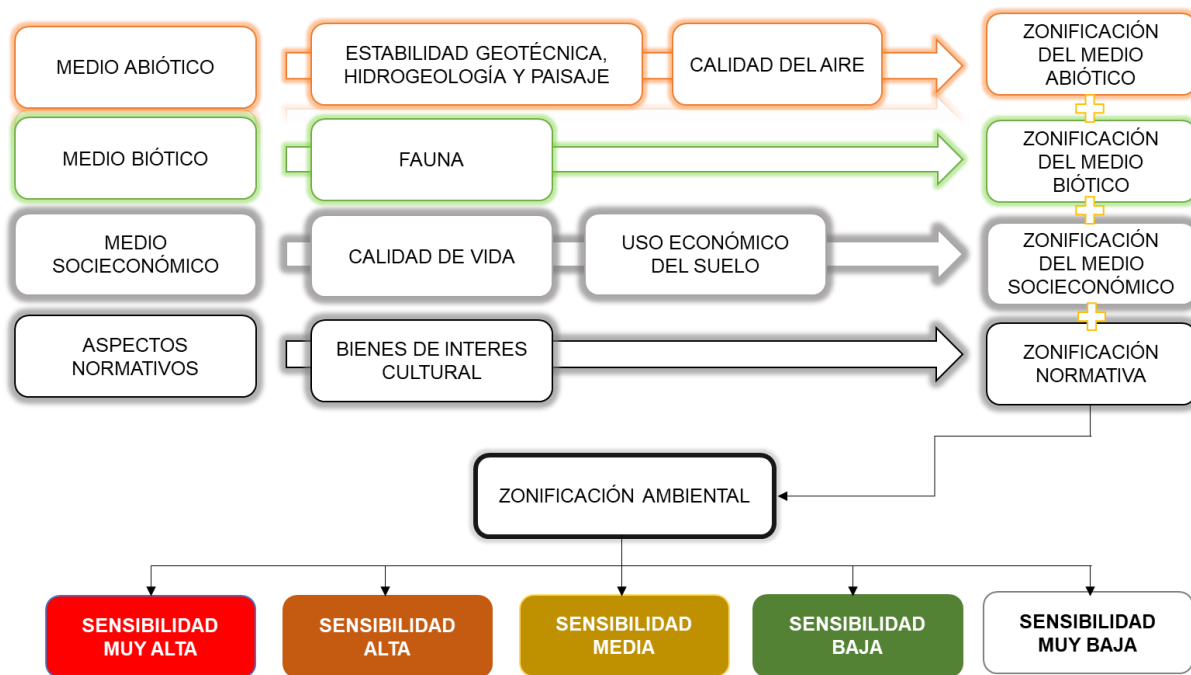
MEDIO ABIÓTICO

ESTABILIDAD GEOTÉCNICA, HIDROGEOLOGÍA Y PAISAJE

CALIDAD DEL AIRE

ZONIFICACIÓN DEL MEDIO ABIÓTICO

MEDIO BIÓTICO

FAUNA

ZONIFICACIÓN DEL MEDIO BIÓTICO

MEDIO SOCIECONÓMICO

CALIDAD DE VIDA

USO ECONÓMICO DEL SUELO

ZONIFICACIÓN DEL MEDIO SOCIECONÓMICO

ASPECTOS NORMATIVOS

BIENES DE INTERES CULTURAL

ZONIFICACIÓN NORMATIVA

ZONIFICACIÓN AMBIENTAL

SENSIBILIDAD MUY ALTA

SENSIBILIDAD ALTA

SENSIBILIDAD MEDIA

SENSIBILIDAD BAJA

SENSIBILIDAD MUY BAJA